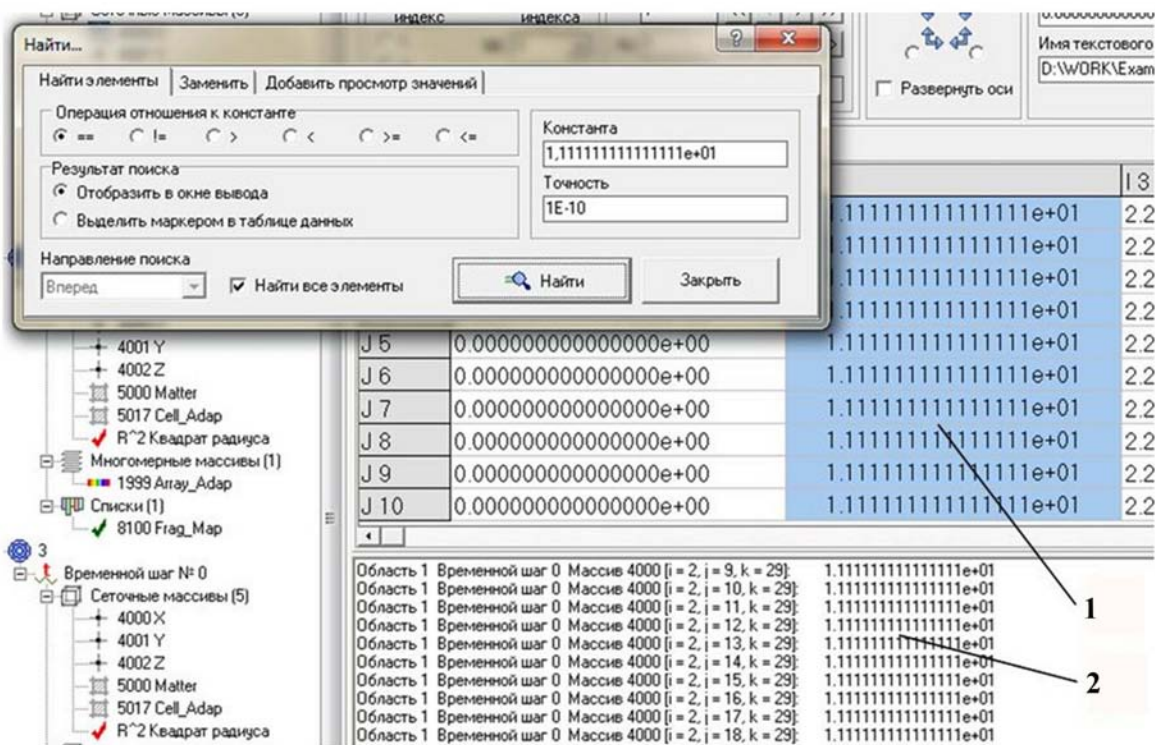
индекс
индекса
Имя текстового
D:\WORK\Exam
Развернуть оси

Найти...

Найти элементы | Заменить | Добавить просмотр значений

Операция отношения к константе
== != > < >= <=

Константа
1,11111111111111e+01

Результат поиска
Отобразить в окне вывода
Выделить маркером в таблице данных

Точность
1E-10

Направление поиска
Вперед
Найти все элементы

Найти
Закрыть

I 3

| | | | |
|---|---|---|---|
| | | 1.111111111111111e+01 | 2.2 |
| | | 1.111111111111111e+01 | 2.2 |
| | | 1.111111111111111e+01 | 2.2 |
| | | 1.111111111111111e+01 | 2.2 |
| J 5 | 0.000000000000000e+00 | 1.111111111111111e+01 | 2.2 |
| J 6 | 0.000000000000000e+00 | 1.111111111111111e+01 | 2.2 |
| J 7 | 0.000000000000000e+00 | 1.111111111111111e+01 | 2.2 |
| J 8 | 0.000000000000000e+00 | 1.111111111111111e+01 | 2.2 |
| J 9 | 0.000000000000000e+00 | 1.111111111111111e+01 | 2.2 |
| J 10 | 0.000000000000000e+00 | 1.111111111111111e+01 | 2.2 |

4001 Y
4002 Z
5000 Matter
5017 Cell_Adap
R^2 Квадрат радиуса
Многомерные массивы (1)
1999 Array_Adap
Списки (1)
8100 Frag_Map
3
Временной шаг № 0
Сеточные массивы (5)
4000 X
4001 Y
4002 Z
5000 Matter
5017 Cell_Adap
R^2 Квадрат радиуса

Область 1 Временной шаг 0 Массив 4000 [i = 2, j = 9, k = 29]: 1.111111111111111e+01
Область 1 Временной шаг 0 Массив 4000 [i = 2, j = 10, k = 29]: 1.111111111111111e+01
Область 1 Временной шаг 0 Массив 4000 [i = 2, j = 11, k = 29]: 1.111111111111111e+01
Область 1 Временной шаг 0 Массив 4000 [i = 2, j = 12, k = 29]: 1.111111111111111e+01
Область 1 Временной шаг 0 Массив 4000 [i = 2, j = 13, k = 29]: 1.111111111111111e+01
Область 1 Временной шаг 0 Массив 4000 [i = 2, j = 14, k = 29]: 1.111111111111111e+01
Область 1 Временной шаг 0 Массив 4000 [i = 2, j = 15, k = 29]: 1.111111111111111e+01
Область 1 Временной шаг 0 Массив 4000 [i = 2, j = 16, k = 29]: 1.111111111111111e+01
Область 1 Временной шаг 0 Массив 4000 [i = 2, j = 17, k = 29]: 1.111111111111111e+01
Область 1 Временной шаг 0 Массив 4000 [i = 2, j = 18, k = 29]: 1.111111111111111e+01

1
2